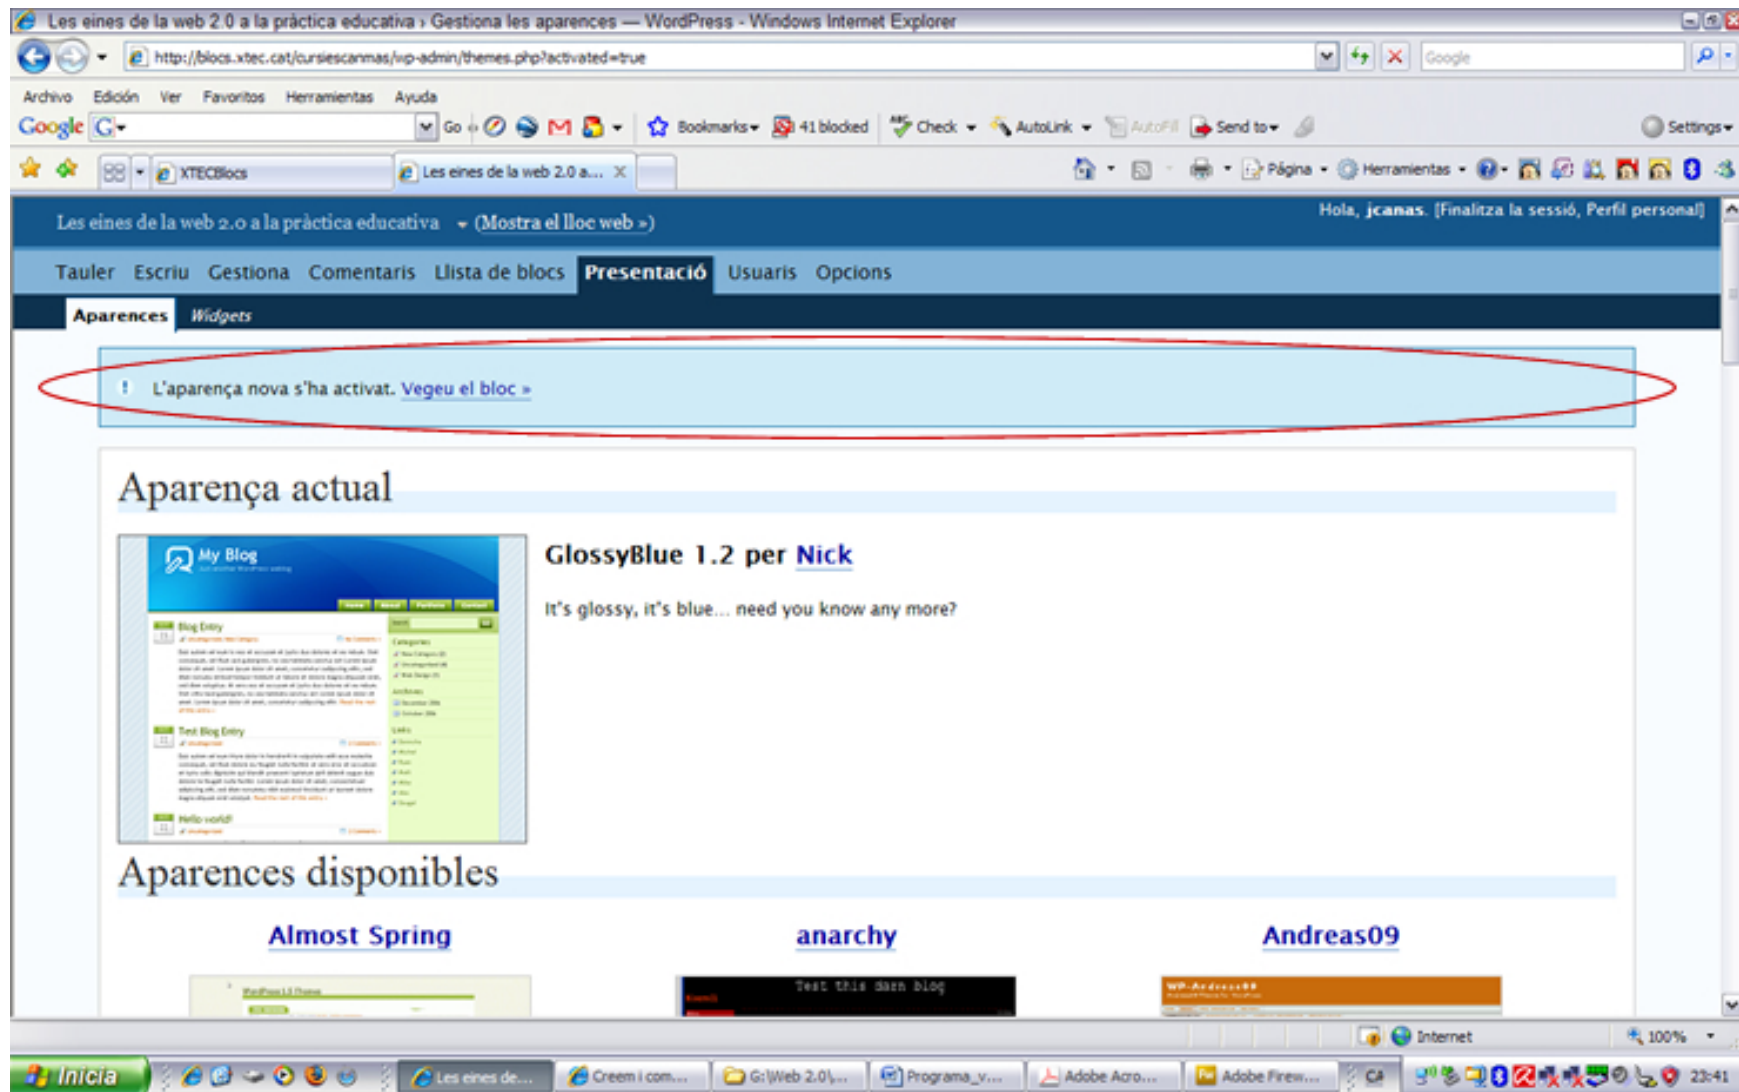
Les eines de la web 2.0 a la pràctica educativa › Gestiona les aparences — WordPress - Windows Internet Explorer

http://blocs.xtec.cat/cursiescanmas/wp-admin/themes.php?activated=true

Google

Archivo Edición Ver Favoritos Herramientas Ayuda

Google G- Go Bookmarks 41 blocked Check AutoLink AutoFill Send to Settings

XTECBlocs Les eines de la web 2.0 a...

Página Herramientas

Les eines de la web 2.0 a la pràctica educativa (Mostra el lloc web »)

Hola, jcanas. [Finalitza la sessió, Perfil personal]

Tauler Escriu Gestiona Comentaris Llista de blocs Presentació Usuaris Opcions

Aparences Widgets

L'aparença nova s'ha activat. Vegeu el bloc »

Aparença actual

My Blog

Blog Entry

Test Blog Entry

Hello world!

GlossyBlue 1.2 per Nick

It's glossy, it's blue... need you know any more?

Aparences disponibles

Almost Spring

anarchy

Andreas09

Test this darn blog

Internet 100%

Inicia Les eines de... Creem i com... G:\Web 2.0\... Programa_v... Adobe Acro... Adobe Firew... CA 23:41